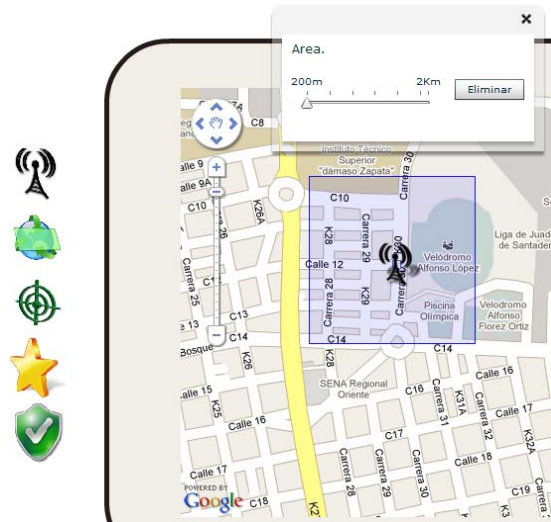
×
Area.
200m 2Km
Eliminar

eg
C8
Instituto Técnico Superior "dámaso Zapata"
Carrera 30
alle 9
alle 9A
C10
K26A
C10
Carrera 29
K28
Carrera 25
Calle 12
Carrera 30
Velódromo Alfonso López
Liga de Juad de Santader
Carrera 28
K29
Carrera 30
Piscina Olimpica
Velodromo Alfonso Florez Ortiz
e 13
C13
C14
Bosque
C14
K26
C14
SENA Regional Oriente
alle 15
K25
C16
K31A
Calle 16
Calle 16
Calle 17
C17
Carrera 31
Carrera 32
K32A
Calle 18
Carrera 29
Carrera 30
Calle 17
Carrera 28
POWERED BY Google
C18
K2
C19